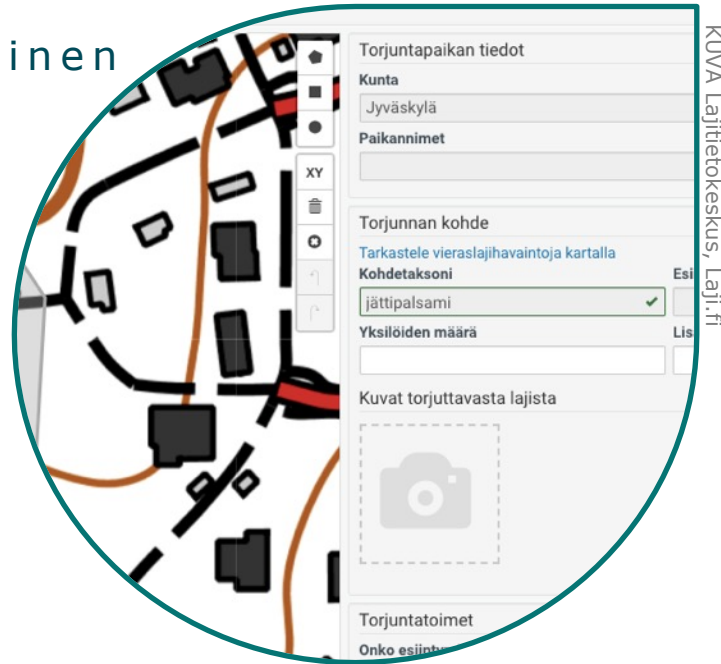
inen

XY

Torjuntapaikan tiedot
Kunta
Jyväskylä
Paikannimet

Torjunnan kohde
Tarkastele vieraslajihavaintoja kartalla
Kohdetaksoni
jättipalsami
Esi
Yksilöiden määrä
Lis

Kuvat torjuttavasta lajista

Torjuntatoimet
Onko esi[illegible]

KUVA Lajitietokeskus, Laji.fi